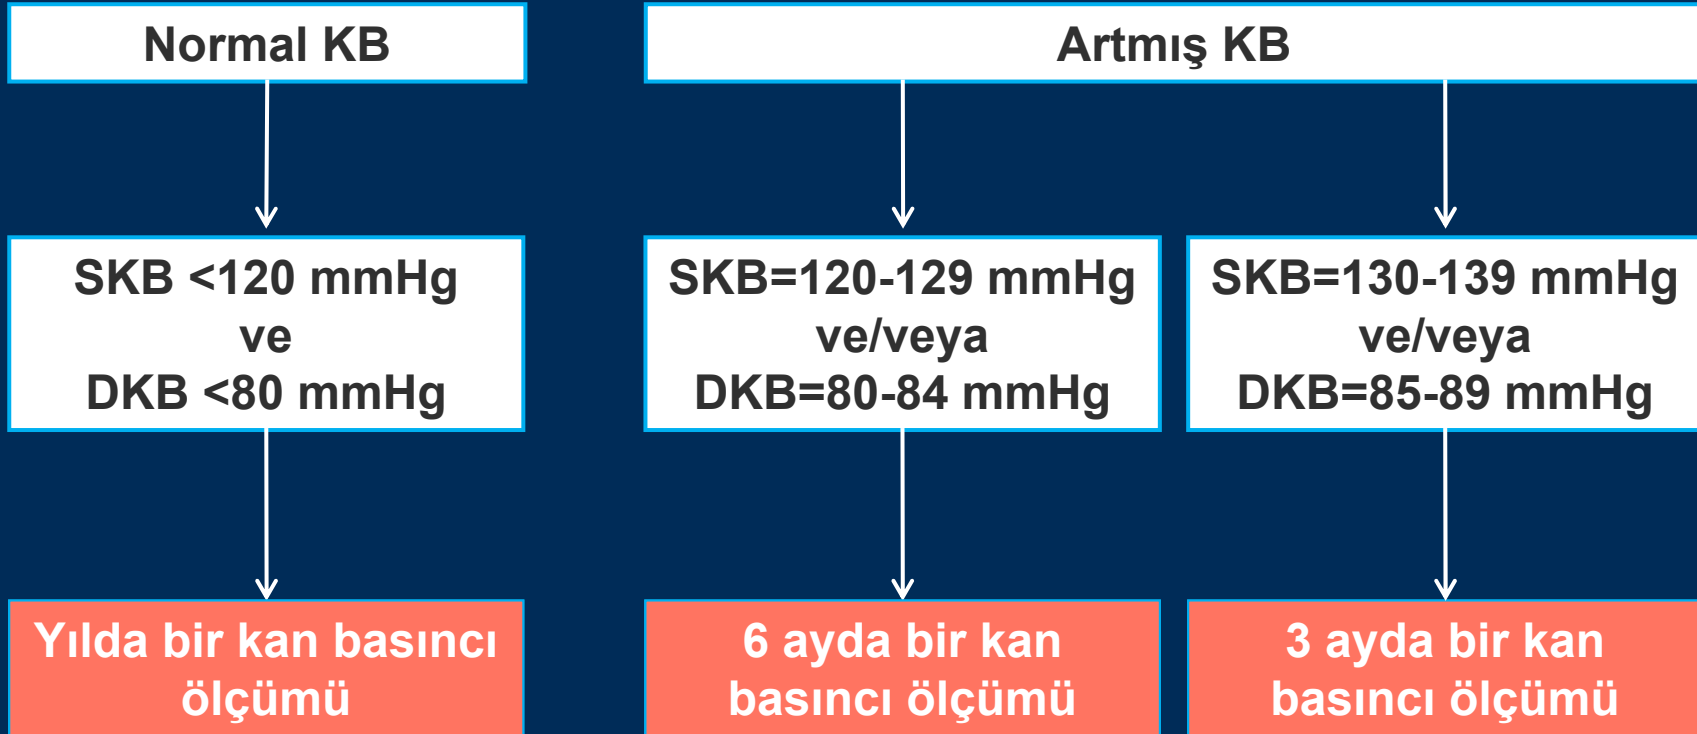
Normal KB

Artmış KB

SKB <120 mmHg
ve
DKB <80 mmHg

SKB=120-129 mmHg
ve/veya
DKB=80-84 mmHg

SKB=130-139 mmHg
ve/veya
DKB=85-89 mmHg

Yılda bir kan basıncı ölçümü

6 ayda bir kan basıncı ölçümü

3 ayda bir kan basıncı ölçümü